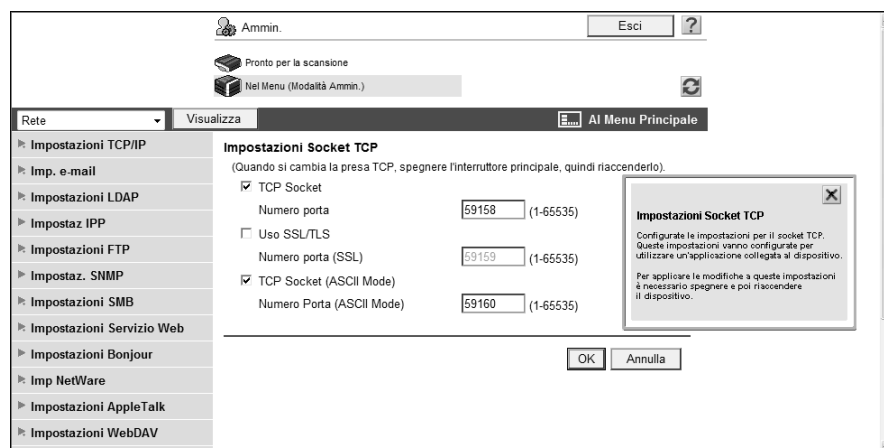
Ammin.

Esci

?

Pronto per la scansione

Nel Menu (Modalità Ammin.)

Rete

Visualizza

Al Menu Principale

Impostazioni TCP/IP
Imp. e-mail
Impostazioni LDAP
Impostaz IPP
Impostazioni FTP
Impostaz. SNMP
Impostazioni SMB
Impostazioni Servizio Web
Impostazioni Bonjour
Imp NetWare
Impostazioni AppleTalk
Impostazioni WebDAV

Impostazioni Socket TCP

(Quando si cambia la presa TCP, spegnere l'interruttore principale, quindi riaccenderlo).

TCP Socket

Numero porta 59158 (1-65535)

Uso SSL/TLS

Numero porta (SSL) 59159 (1-65535)

TCP Socket (ASCII Mode)

Numero Porta (ASCII Mode) 59160 (1-65535)

OK Annulla

Impostazioni Socket TCP

Configurate le impostazioni per il socket TCP. Queste impostazioni vanno configurate per utilizzare un'applicazione collegata al dispositivo.

Per applicare le modifiche a queste impostazioni è necessario spegnere e poi riaccendere il dispositivo.